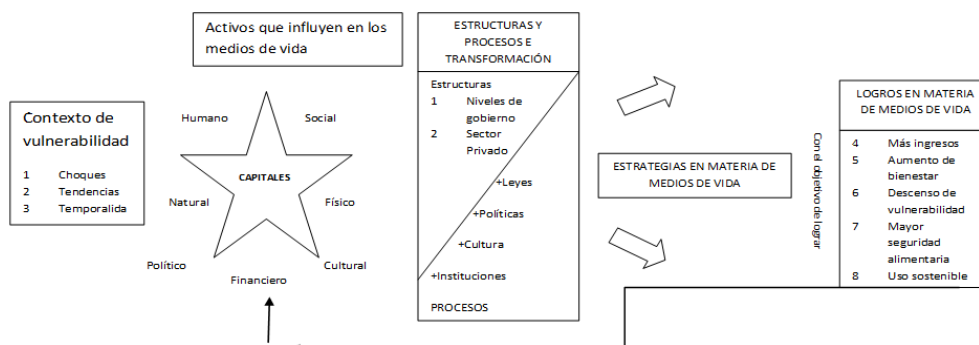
Activos que influyen en los medios de vida

Contexto de vulnerabilidad

1 Choques
2 Tendencias
3 Temporalida

Humano
Social
CAPITALES
Natural
Físico
Político
Cultural
Financiero

ESTRUCTURAS Y PROCESOS E TRANSFORMACIÓN

Estructuras
1 Niveles de gobierno
2 Sector Privado

+Leyes
+Políticas
+Cultura
+Instituciones

PROCESOS

ESTRATEGIAS EN MATERIA DE MEDIOS DE VIDA

Con el objetivo de lograr

LOGROS EN MATERIA DE MEDIOS DE VIDA

4 Más ingresos
5 Aumento de bienestar
6 Descenso de vulnerabilidad
7 Mayor seguridad alimentaria
8 Uso sostenible